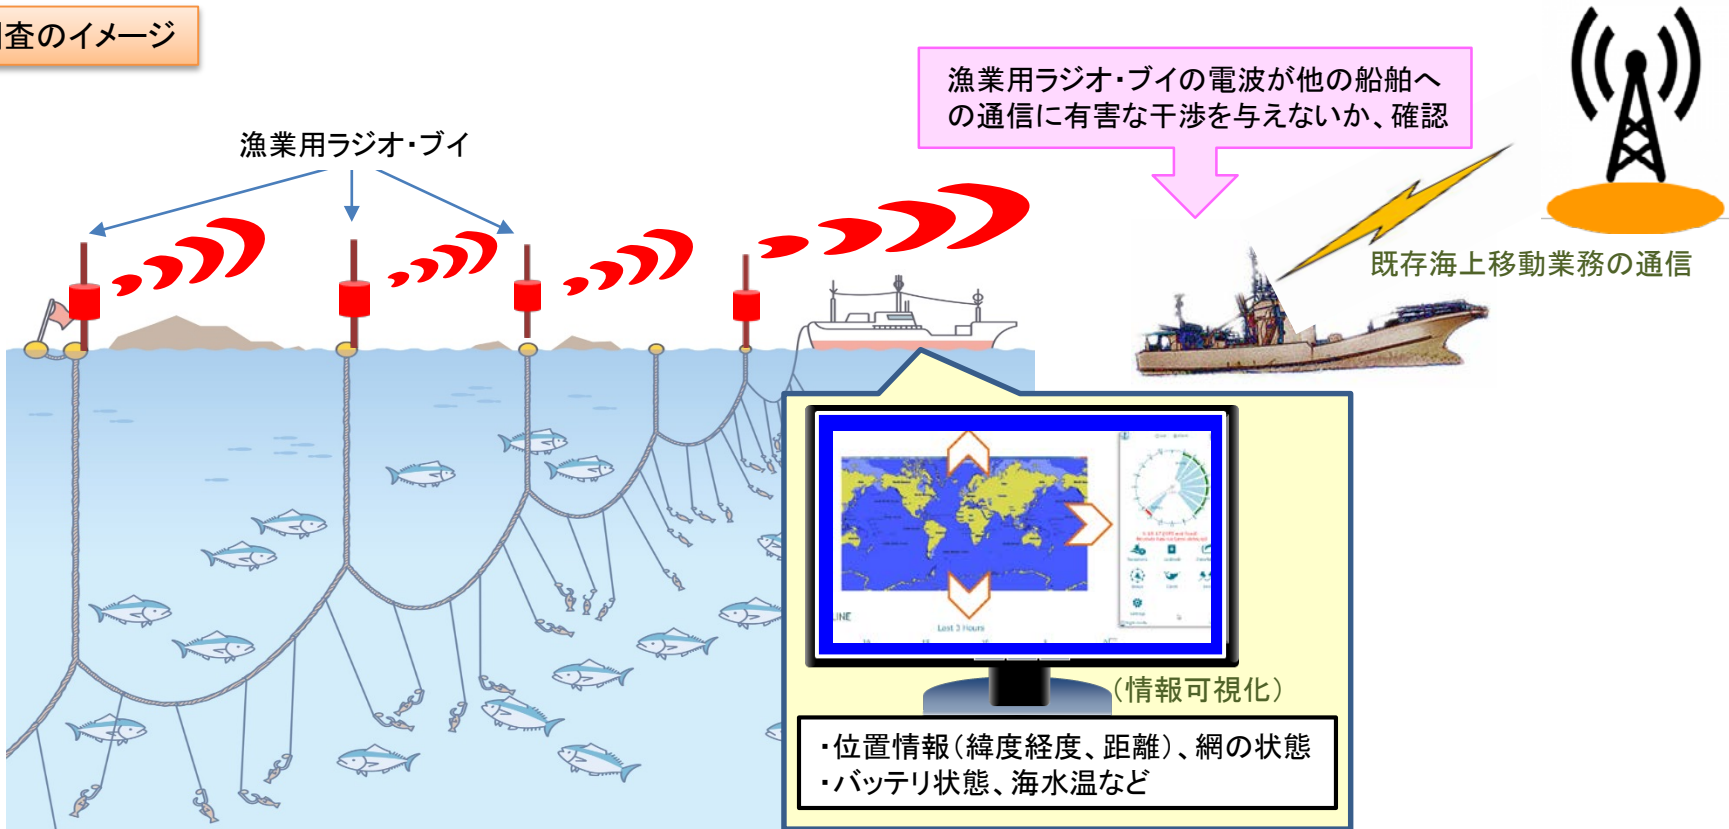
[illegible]査のイメージ

漁業用ラジオ・ブイ

漁業用ラジオ・ブイの電波が他の船舶への通信に有害な干渉を与えないか、確認

既存海上移動業務の通信

Last 3 Hours

（情報可視化）

・位置情報（緯度経度、距離）、網の状態
・バッテリ状態、海水温など